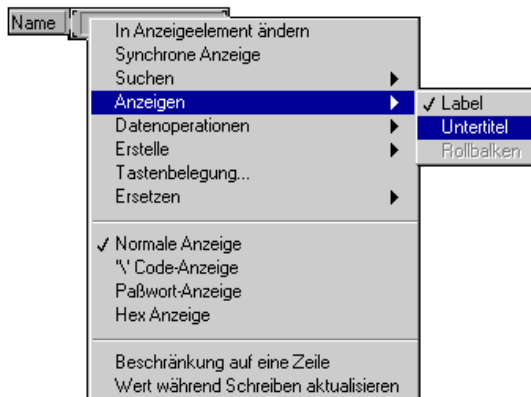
Name

In Anzeigeelement ändern
Synchrone Anzeige
Suchen
Anzeigen
Datenoperationen
Erstelle
Tastenbelegung...
Ersetzen

✓ Label
Untertitel
Rollbalken

✓ Normale Anzeige
'\' Code-Anzeige
Paßwort-Anzeige
Hex Anzeige

Beschränkung auf eine Zeile
Wert während Schreiben aktualisieren